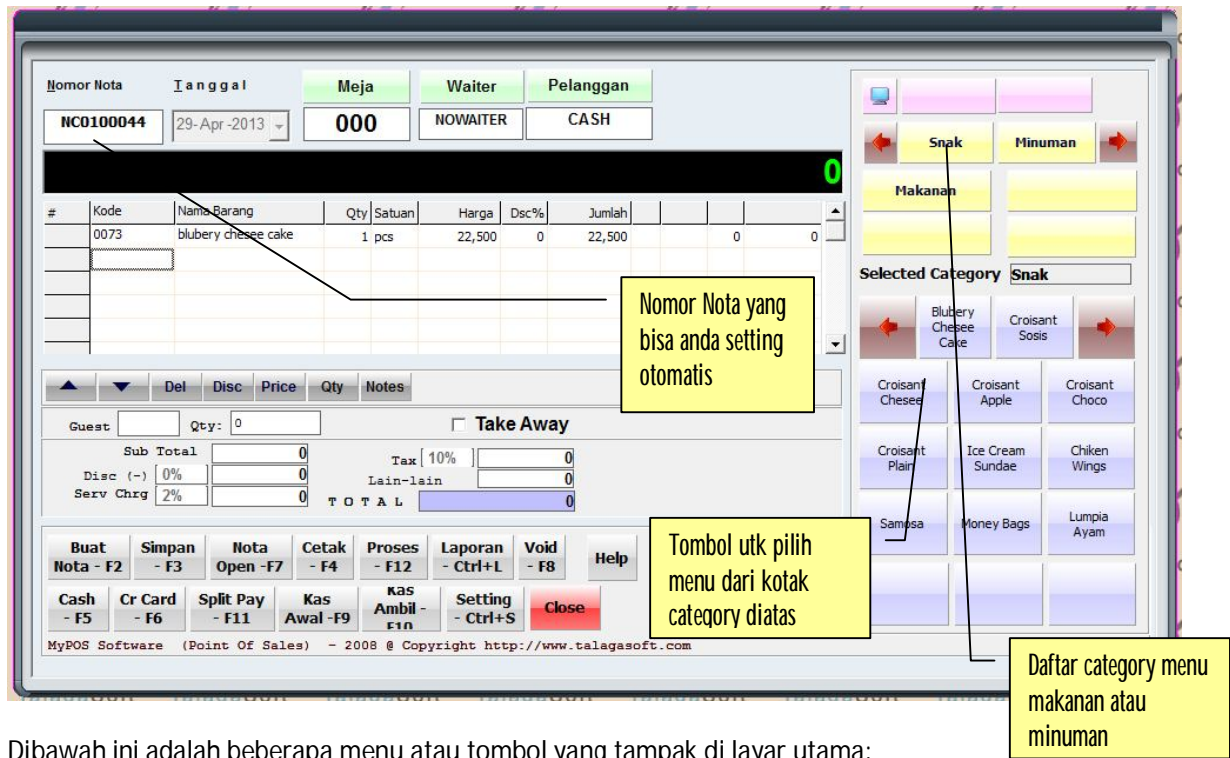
Nomor Nota Tanggal Meja Waiter Pelanggan

NC0100044 29-Apr-2013 000 NOWAITER CASH

0

| # | Kode | Nama Barang | Qty | Satuan | Harga | Dsc% | Jumlah | | | |
|---|---|---|---|---|---|---|---|---|---|---|
| | 0073 | blubery chesee cake | 1 | pcs | 22,500 | 0 | 22,500 | | 0 | 0 |

Nomor Nota yang bisa anda setting otomatis

Del Disc Price Qty Notes

Guest Qty: 0 Take Away

Sub Total 0
Disc (-) 0% 0
Serv Chrg 2% 0
Tax 10% 0
Lain-lain 0
TOTAL 0

Buat Nota - F2 | Simpan - F3 | Nota Open -F7 | Cetak - F4 | Proses - F12 | Laporan - Ctrl+L | Void - F8 | Help

Cash - F5 | Cr Card - F6 | Split Pay - F11 | Kas Awal -F9 | Kas Ambil - F10 | Setting - Ctrl+S | Close

MyPOS Software (Point Of Sales) - 2008 @ Copyright http://www.talagasoft.com

Snak Minuman
Makanan

Selected Category Snak

Blubery Chesee Cake | Croisant Sosis
Croisant Chesee | Croisant Apple | Croisant Choco
Croisant Plain | Ice Cream Sundae | Chiken Wings
Samosa | Money Bags | Lumpia Ayam

Tombol utk pilih menu dari kotak category diatas

Daftar category menu makanan atau minuman

Dibawah ini adalah beberapa menu atau tombol yang tampak di layar utama: